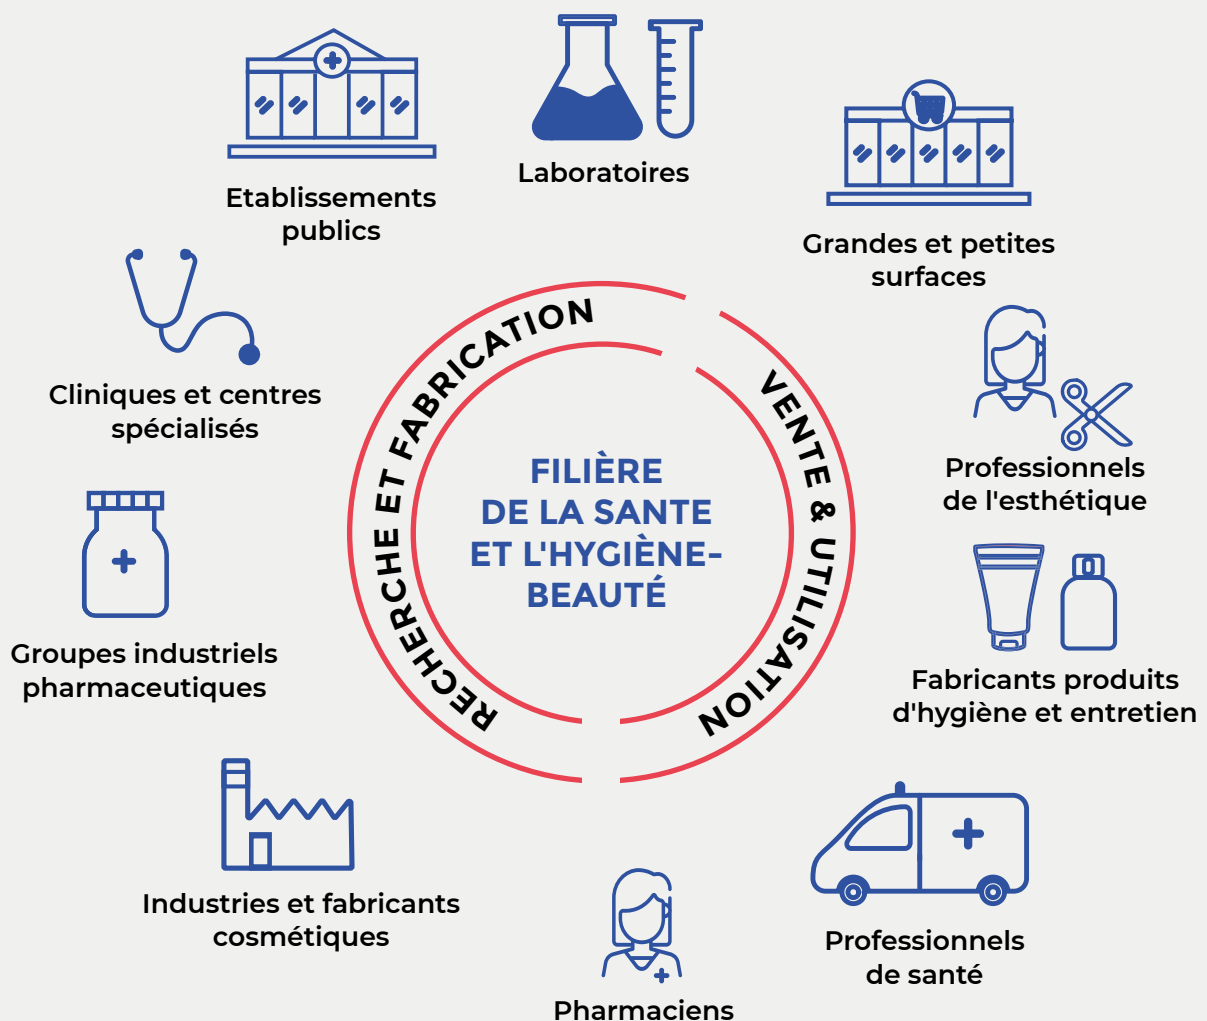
Laboratoires

Etablissements publics

Grandes et petites surfaces

Cliniques et centres spécialisés

Professionnels de l'esthétique

RECHERCHE ET FABRICATION

VENTE & UTILISATION

FILIÈRE DE LA SANTE ET L'HYGIÈNE-BEAUTÉ

Groupes industriels pharmaceutiques

Fabricants produits d'hygiène et entretien

Industries et fabricants cosmétiques

Professionnels de santé

Pharmaciens